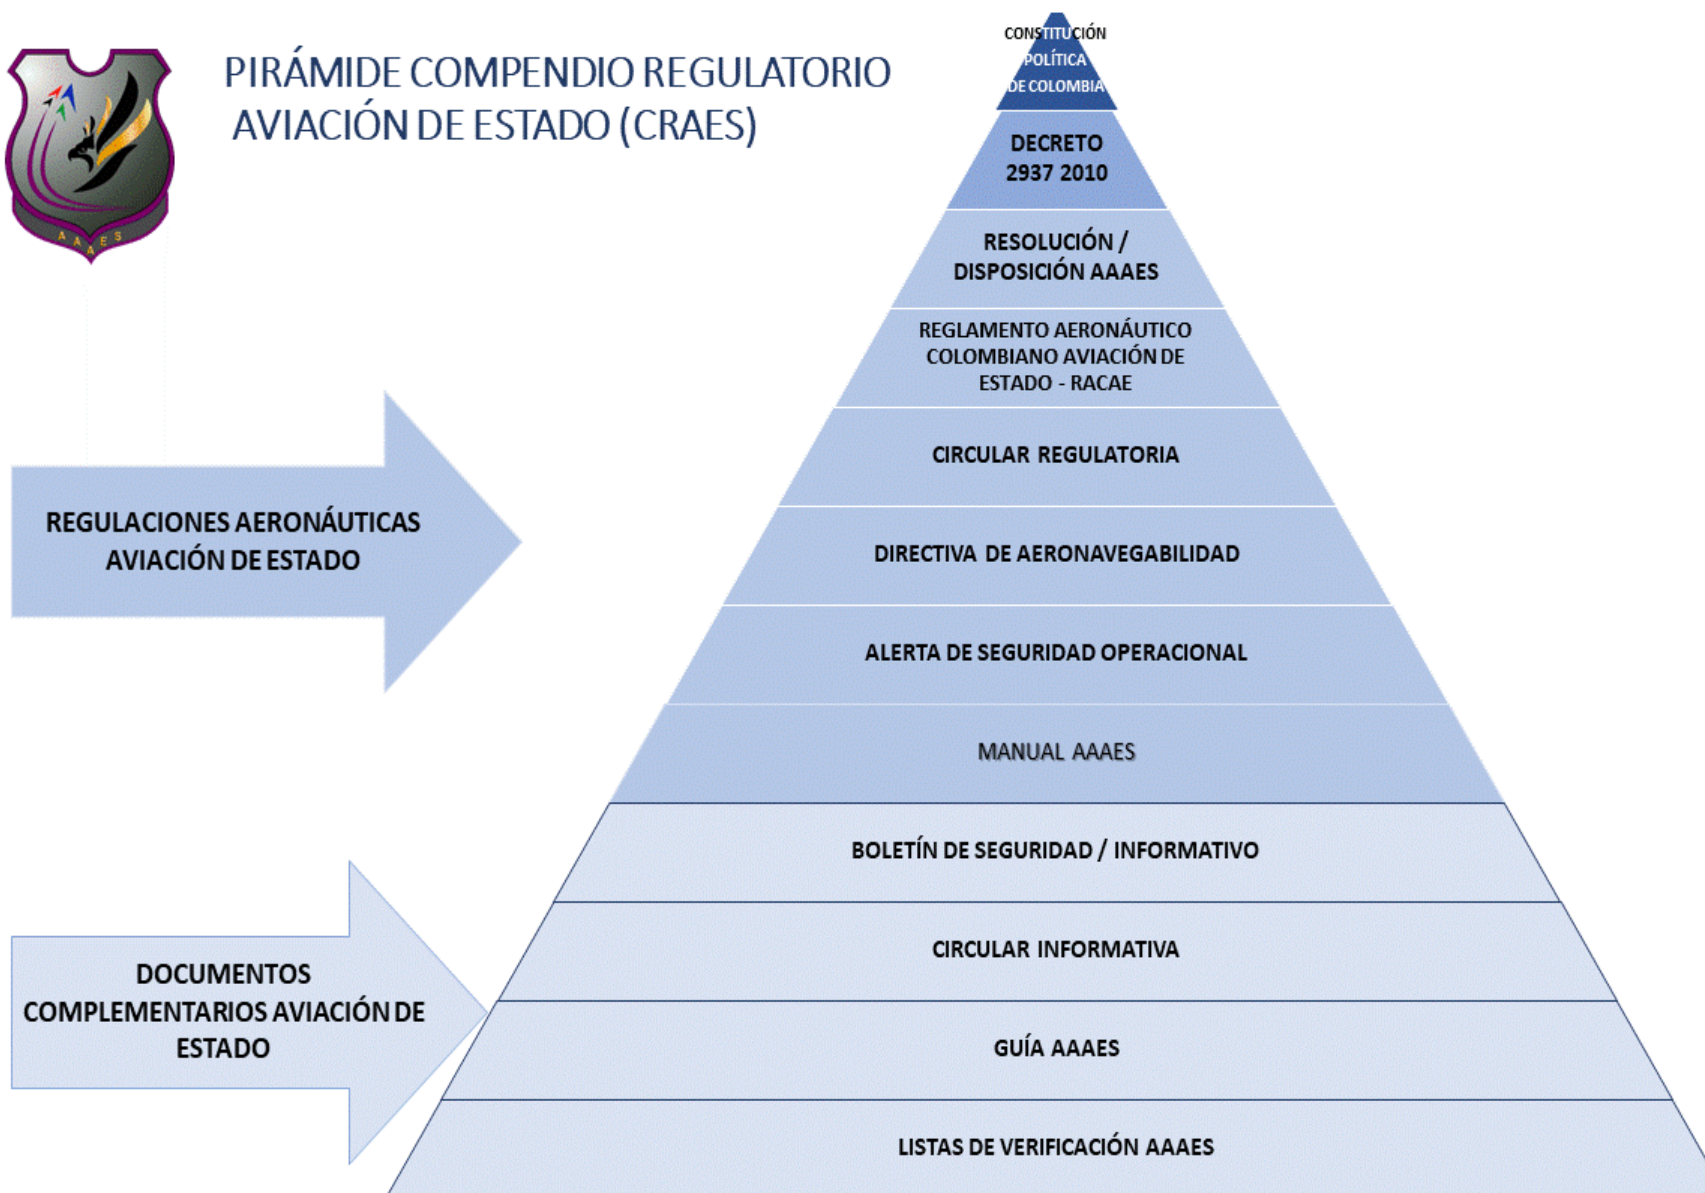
AAAES

PIRÁMIDE COMPENDIO REGULATORIO AVIACIÓN DE ESTADO (CRAES)

CONSTITUCIÓN POLÍTICA DE COLOMBIA

DECRETO 2937 2010

RESOLUCIÓN / DISPOSICIÓN AAAES

REGLAMENTO AERONÁUTICO COLOMBIANO AVIACIÓN DE ESTADO - RACAE

CIRCULAR REGULATORIA

DIRECTIVA DE AERONAVEGABILIDAD

ALERTA DE SEGURIDAD OPERACIONAL

MANUAL AAAES

BOLETÍN DE SEGURIDAD / INFORMATIVO

CIRCULAR INFORMATIVA

GUÍA AAAES

LISTAS DE VERIFICACIÓN AAAES

REGULACIONES AERONÁUTICAS AVIACIÓN DE ESTADO

DOCUMENTOS COMPLEMENTARIOS AVIACIÓN DE ESTADO